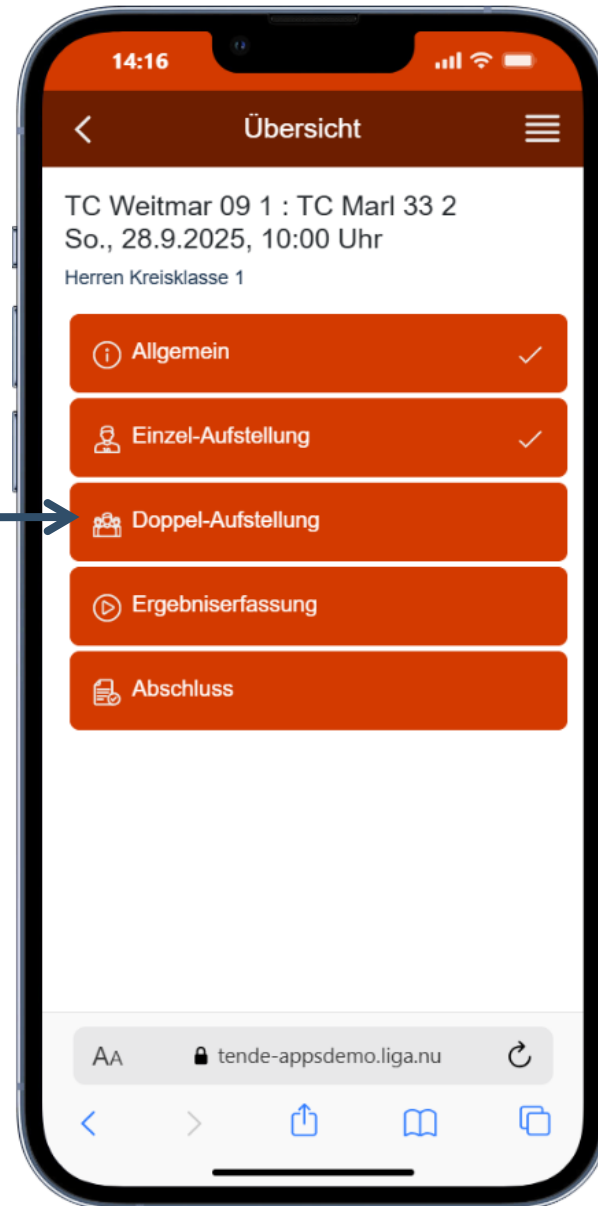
14:16

Übersicht

TC Weitmar 09 1 : TC Marl 33 2
So., 28.9.2025, 10:00 Uhr

Herren Kreisklasse 1

Allgemein

Einzel-Aufstellung

Doppel-Aufstellung

Ergebniserfassung

Abschluss

AA tende-appsdemo.liga.nu